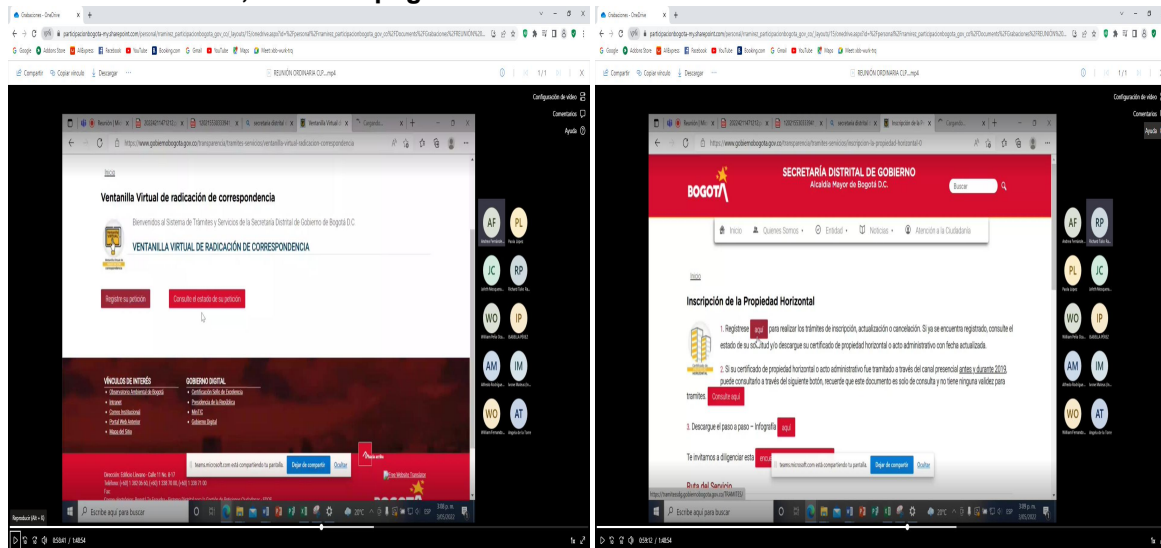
Grabaciones - OneDrive × +
participacionbogota-my.sharepoint.com/personal/...
Google Addons Store AliExpress Facebook YouTube Booking.com Gmail YouTube Maps Meet
Compartir Copiar vínculo Descargar ··· REUNIÓN ORDINARIA CLP....mp4 1/1 X
Configuración de vídeo
Comentarios
Ayuda

Reunión | Mic × 20224211471213 × 1202155003394 × secretaría distrital × Ventanilla Virtual × Cargando... × +
www.gobiernobogota.gov.co/transparencia/tramites-servicios/ventanilla-virtual-radicacion-correspondencia

Inicio

Ventanilla Virtual de radicación de correspondencia

Bienvenidos al Sistema de Trámites y Servicios de la Secretaria Distrital de Gobierno de Bogotá D.C.

VENTANILLA VIRTUAL DE RADICACIÓN DE CORRESPONDENCIA

Registre su petición Consulte el estado de su petición

VÍNCULOS DE INTERÉS
Observatorio Ambiental de Bogotá
Intranet
Correo Institucional
Portal Web Anterior
Mapa del Sitio

GOBIERNO DIGITAL
Certificación Sello de Excelencia
Presidencia de la República
MinTIC
Gobierno Digital

teams.microsoft.com está compartiendo tu pantalla. Dejar de compartir Ocultar

AF PL JC RP WO IP AM IM WO AT

Escribe aquí para buscar 20°C ESP

Reproducir (Alt + K) 0:50:41 / 1:48:54

Grabaciones - OneDrive × +
Compartir Copiar vínculo Descargar ··· REUNIÓN ORDINARIA CLP....mp4 1/1 X
Configuración de vídeo
Comentarios
Ayuda

Reunión | Mic × 20224211471213 × 1202155003394 × secretaría distrital × Inscripción de la P × Cargando... × +
www.gobiernobogota.gov.co/transparencia/tramites-servicios/inscripcion-la-propiedad-horizontal-0

BOGOTÁ SECRETARÍA DISTRITAL DE GOBIERNO Alcaldía Mayor de Bogotá D.C. Buscar

Inicio Quienes Somos Entidad Noticias Atención a la Ciudadanía

Inicio

Inscripción de la Propiedad Horizontal

1. Regístrese aquí para realizar los trámites de inscripción, actualización o cancelación. Si ya se encuentra registrado, consulte el estado de su solicitud y/o descargue su certificado de propiedad horizontal o acto administrativo con fecha actualizada.

2. Si su certificado de propiedad horizontal o acto administrativo fue tramitado a través del canal presencial antes y durante 2019, puede consultarlo a través del siguiente botón, recuerde que este documento es solo de consulta y no tiene ninguna validez para trámites. Consulte aquí

3. Descargue el paso a paso – Infografía aquí

Te invitamos a diligenciar esta encuesta

Ruta del Servicio

teams.microsoft.com está compartiendo tu pantalla. Dejar de compartir Ocultar

AF RP PL JC WO IP AM IM WO AT

Escribe aquí para buscar 20°C ESP

0:59:12 / 1:48:54